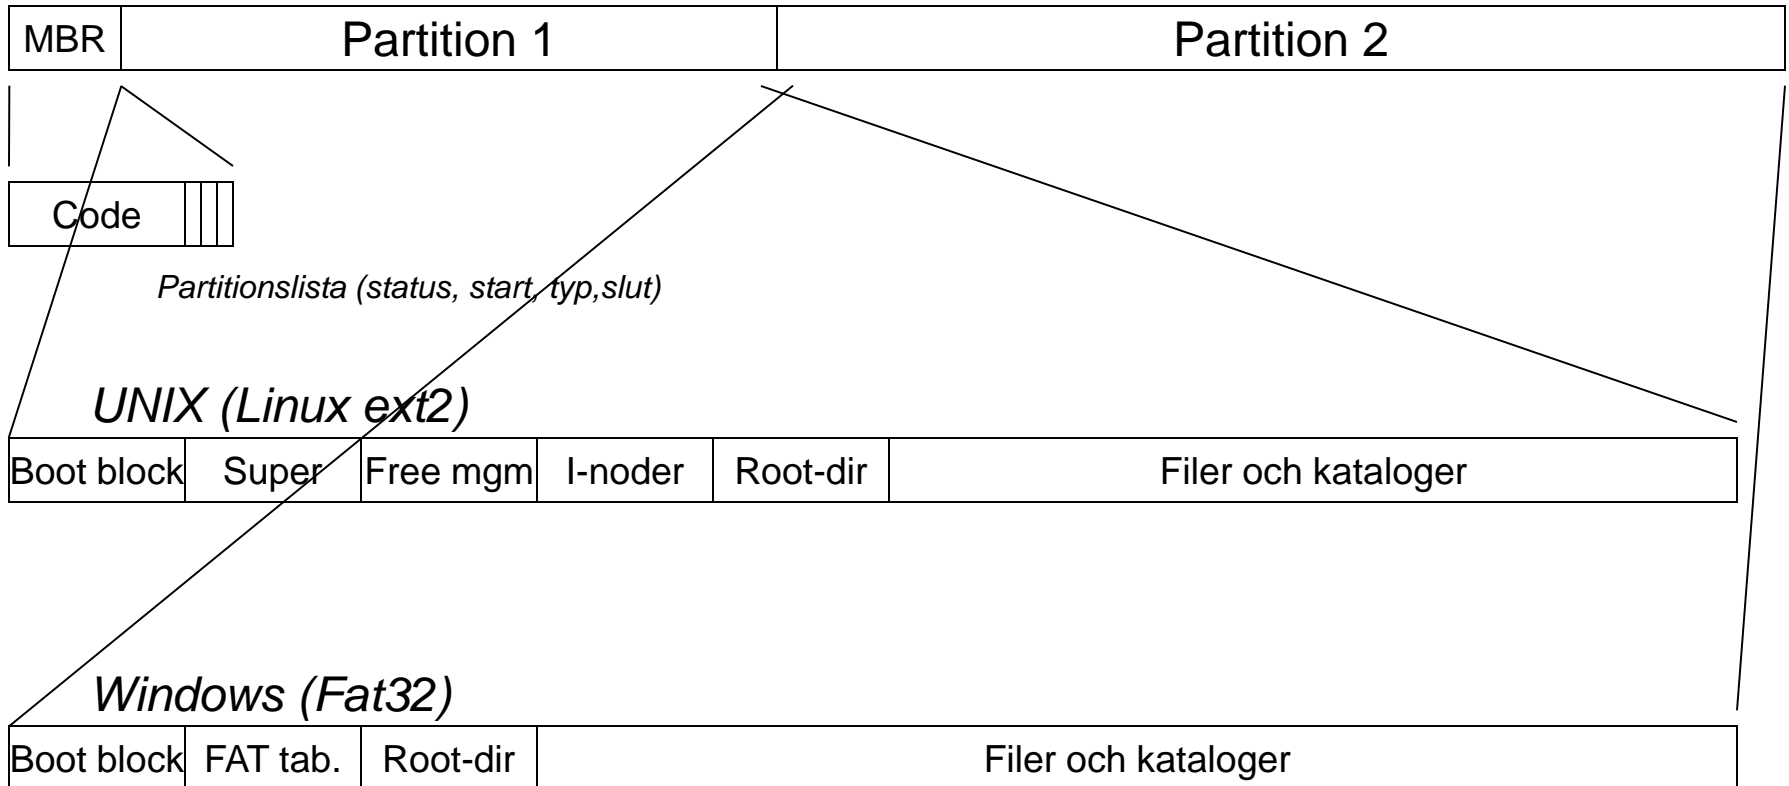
MBR | Partition 1 | Partition 2

Code

Partitionslista (status, start, typ,slut)

UNIX (Linux ext2)

| Boot block | Super | Free mgm | I-noder | Root-dir | Filer och kataloger |
|---|---|---|---|---|---|

Windows (Fat32)

| Boot block | FAT tab. | Root-dir | Filer och kataloger |
|---|---|---|---|